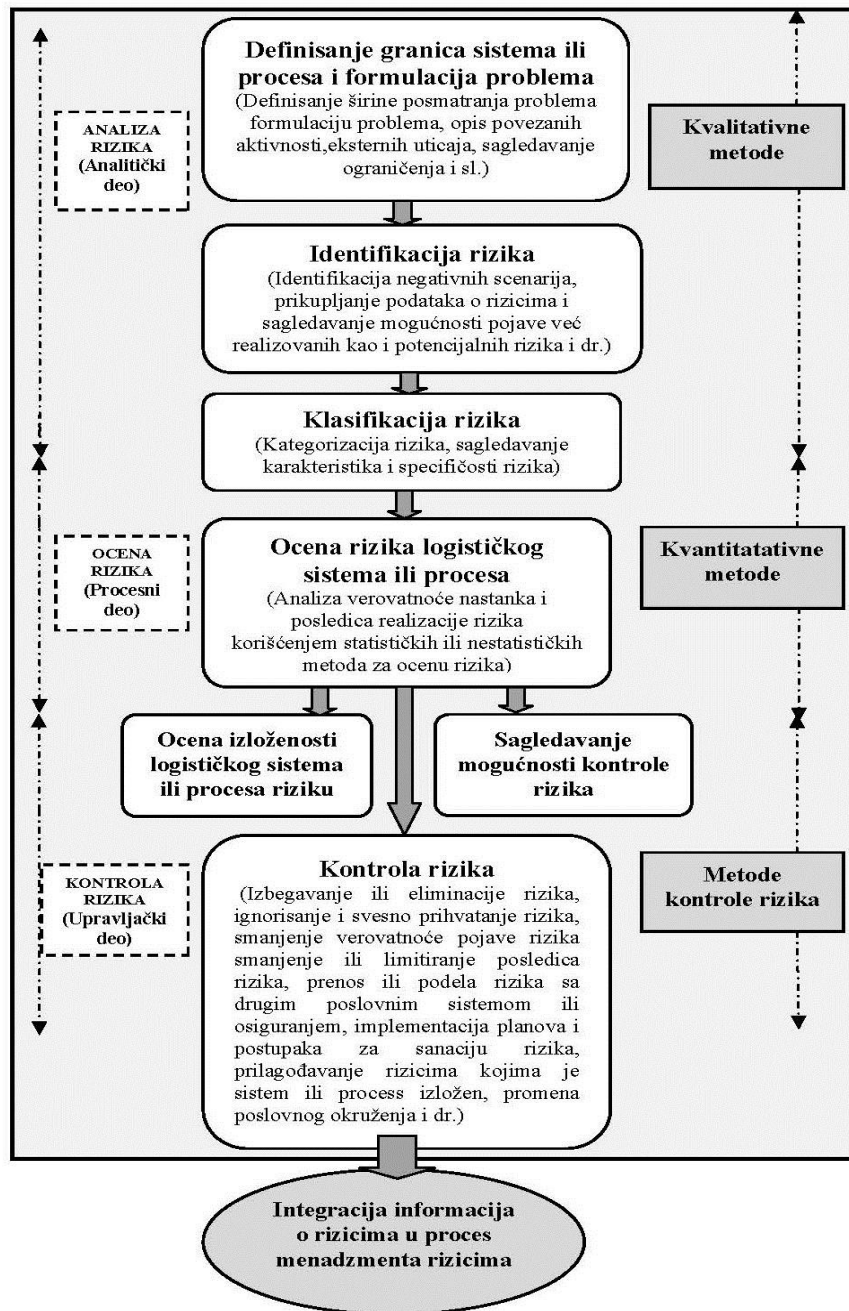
Definisanje granica sistema ili procesa i formulacija problema
(Definisanje širine posmatranja problema formulaciju problema, opis povezanih aktivnosti,eksternih uticaja, sagledavanje ograničenja i sl.)

ANALIZA RIZIKA (Analitički deo)

Kvalitativne metode

Identifikacija rizika
(Identifikacija negativnih scenarija, prikupljanje podataka o rizicima i sagledavanje mogućnosti pojave već realizovanih kao i potencijalnih rizika i dr.)

Klasifikacija rizika
(Kategorizacija rizika, sagledavanje karakteristika i specifičosti rizika)

OCENA RIZIKA (Procesni deo)

Ocena rizika logističkog sistema ili procesa
(Analiza verovatnoće nastanka i posledica realizacije rizika korišćenjem statističkih ili nestatističkih metoda za ocenu rizika)

Kvantitatativne metode

Ocena izloženosti logističkog sistema ili procesa riziku

Sagledavanje mogućnosti kontrole rizika

KONTROLA RIZIKA (Upravljački deo)

Kontrola rizika
(Izbegavanje ili eliminacije rizika, ignorisanje i svesno prihvatanje rizika, smanjenje verovatnoće pojave rizika smanjenje ili limitiranje posledica rizika, prenos ili podela rizika sa drugim poslovnim sistemom ili osiguranjem, implementacija planova i postupaka za sanaciju rizika, prilagođavanje rizicima kojima je sistem ili process izložen, promena poslovnog okruženja i dr.)

Metode kontrole rizika

Integracija informacija o rizicima u proces menadzmenta rizicima